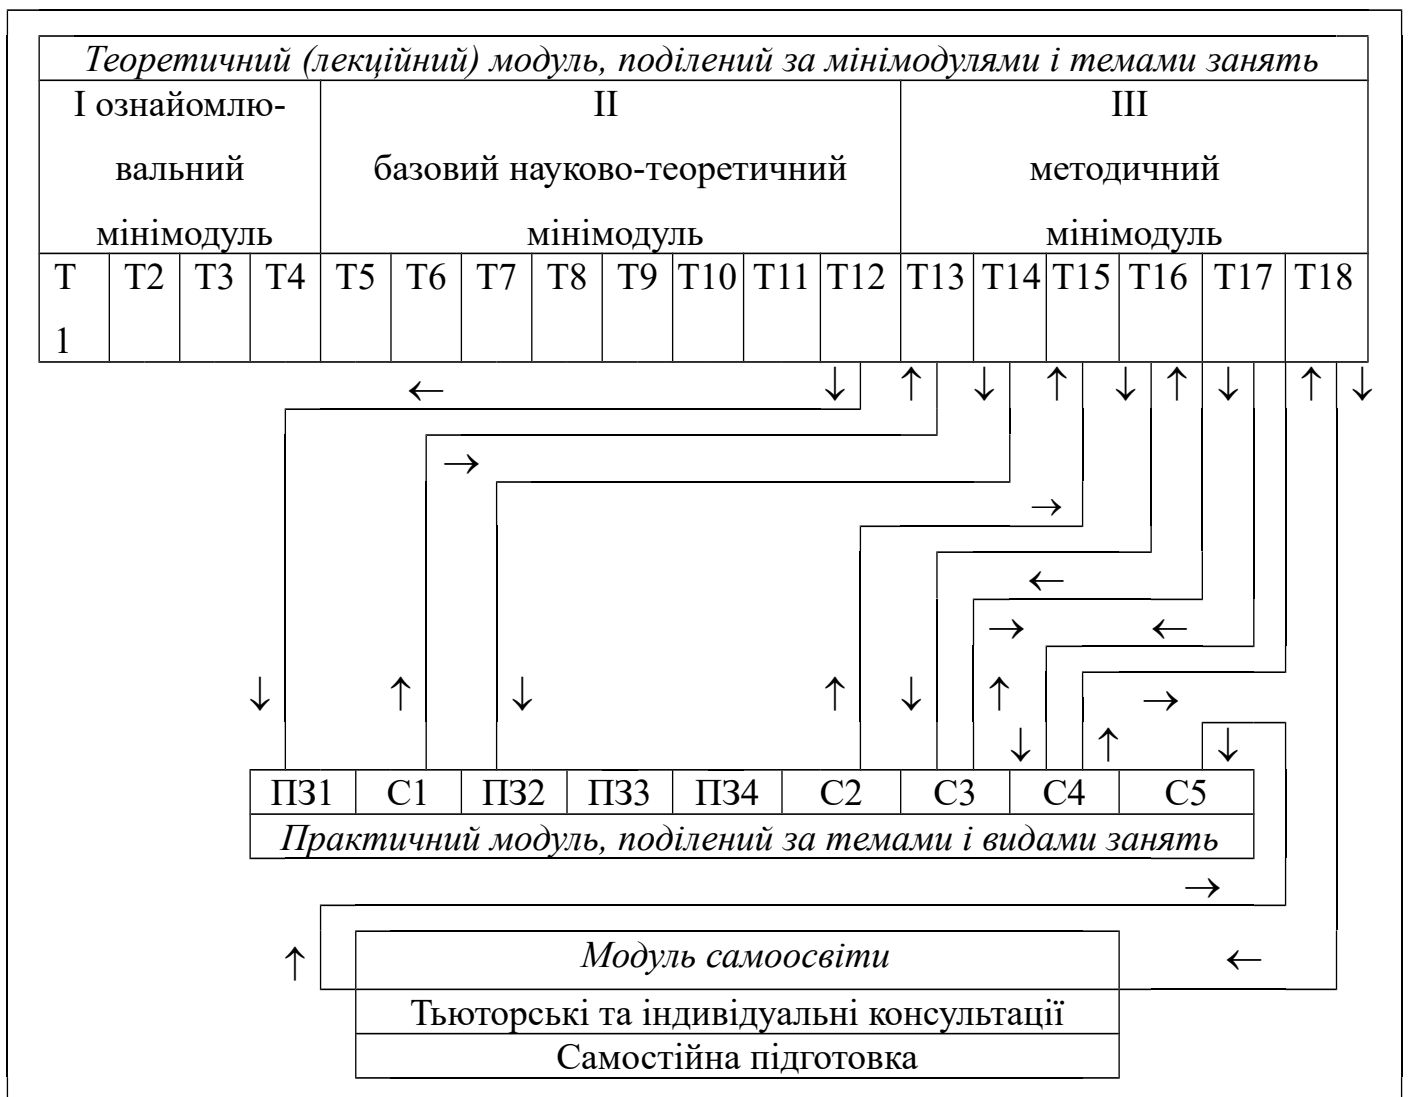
*Теоретичний (лекційний) модуль, поділений за мінімодулями і темами занять*

| I ознайомлювальний мінімодуль | | | | II базовий науково-теоретичний мінімодуль | | | | | | | | III методичний мінімодуль | | | | | |
|---|---|---|---|---|---|---|---|---|---|---|---|---|---|---|---|---|---|
| Т1 | Т2 | Т3 | Т4 | Т5 | Т6 | Т7 | Т8 | Т9 | Т10 | Т11 | Т12 | Т13 | Т14 | Т15 | Т16 | Т17 | Т18 |

| ПЗ1 | С1 | ПЗ2 | ПЗ3 | ПЗ4 | С2 | С3 | С4 | С5 |
|---|---|---|---|---|---|---|---|---|

*Практичний модуль, поділений за темами і видами занять*

*Модуль самоосвіти*

Тьюторські та індивідуальні консультації

Самостійна підготовка